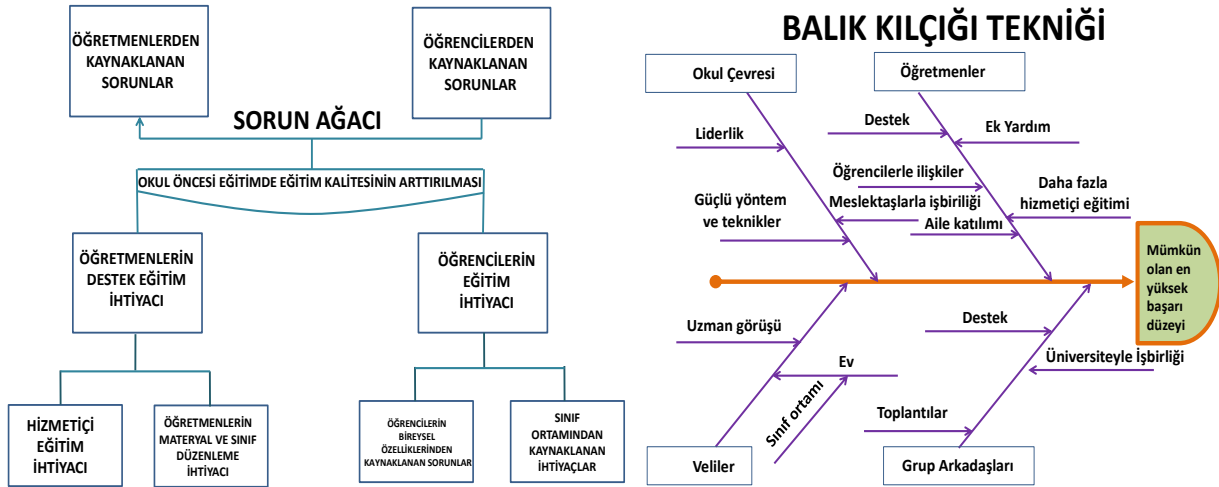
ÖĞRETMENLERDEN KAYNAKLANAN SORUNLAR

ÖĞRENCİLERDEN KAYNAKLANAN SORUNLAR

SORUN AĞACI

OKUL ÖNCESİ EĞİTİMDE EĞİTİM KALİTESİNİN ARTTIRILMASI

ÖĞRETMENLERİN DESTEK EĞİTİM İHTİYACI

ÖĞRENCİLERİN EĞİTİM İHTİYACI

HİZMETİÇİ EĞİTİM İHTİYACI

ÖĞRETMENLERİN MATERYAL VE SINIF DÜZENLEME İHTİYACI

ÖĞRENCİLERİN BİREYSEL ÖZELLİKLERİNDEN KAYNAKLANAN SORUNLAR

SINIF ORTAMINDAN KAYNAKLANAN İHTİYAÇLAR

BALIK KILÇIĞI TEKNİĞİ

Okul Çevresi

Öğretmenler

Liderlik

Destek

Ek Yardım

Öğrencilerle ilişkiler

Güçlü yöntem ve teknikler

Meslektaşlarla işbiriliği

Daha fazla hizmetiçi eğitimi

Aile katılımı

Mümkün olan en yüksek başarı düzeyi

Uzman görüşü

Destek

Üniversiteyle İşbirliği

Ev

Sınıf ortamı

Toplantılar

Veliler

Grup Arkadaşları